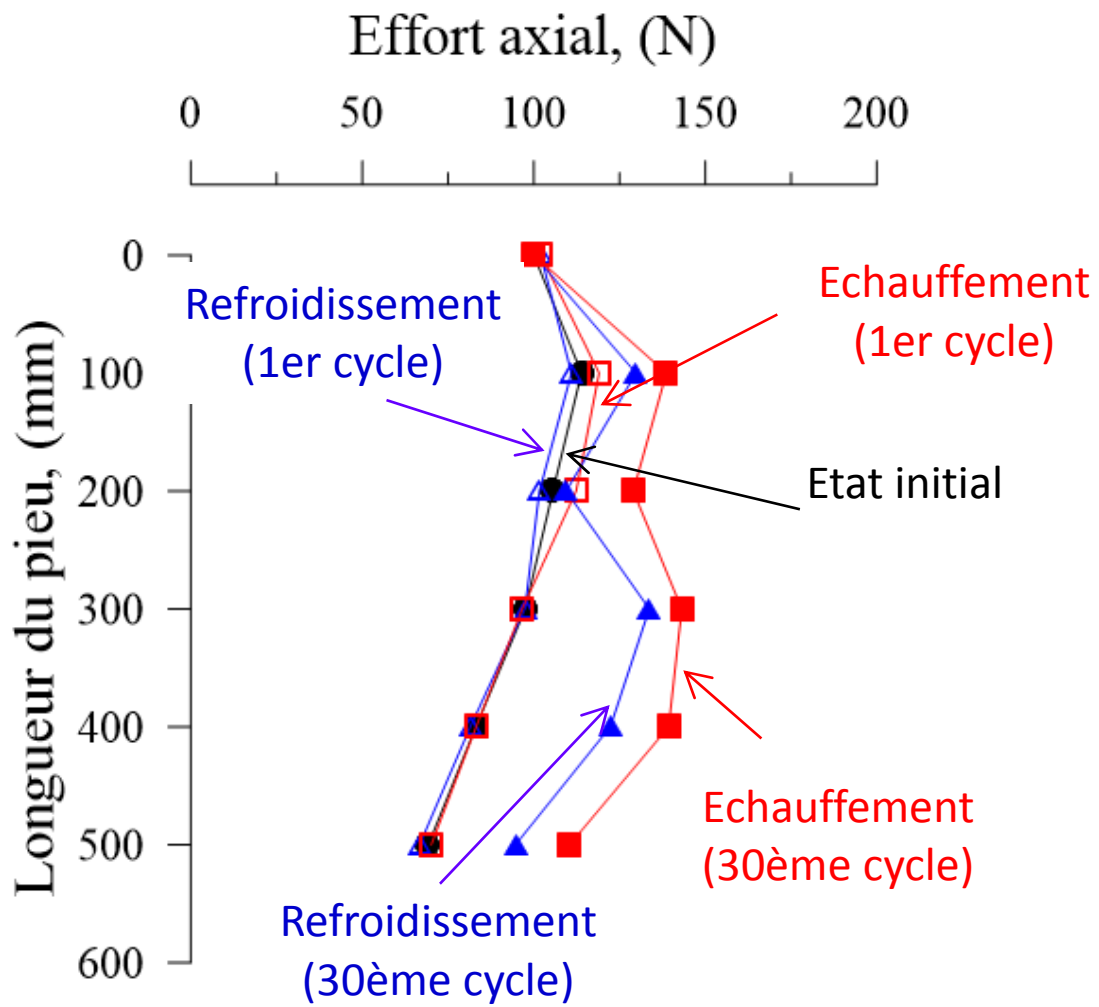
Effort axial, (N)

0 50 100 150 200

Longueur du pieu, (mm)

0
100
200
300
400
500
600

Refroidissement (1er cycle)

Echauffement (1er cycle)

Etat initial

Echauffement (30ème cycle)

Refroidissement (30ème cycle)